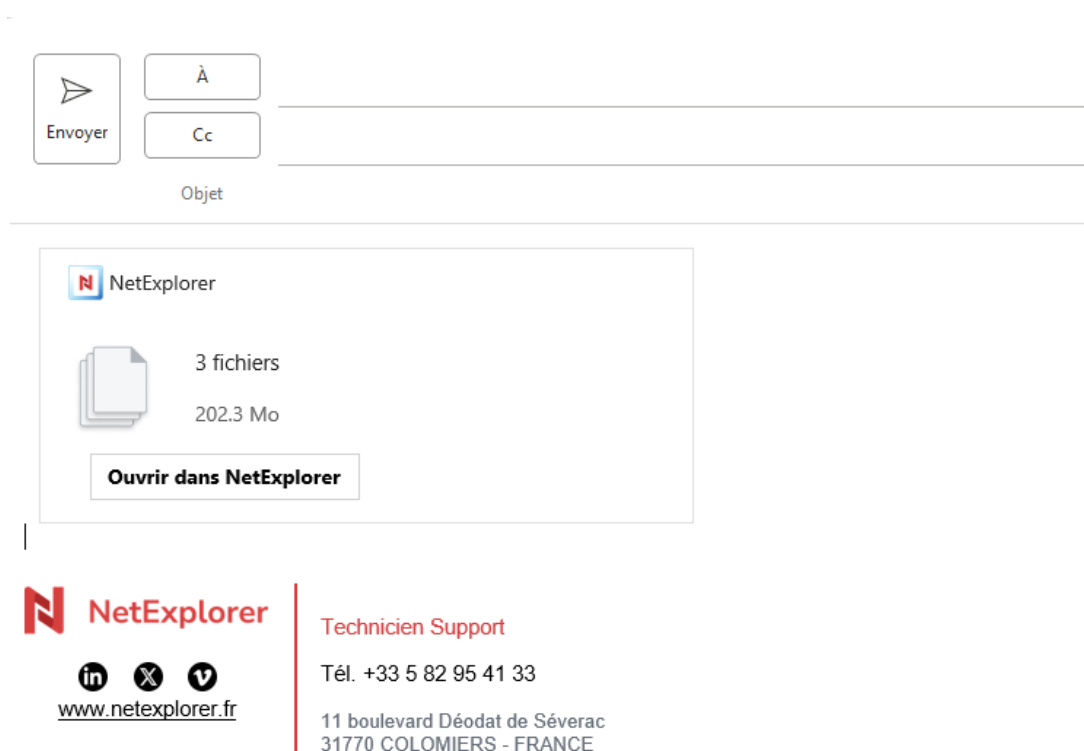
Envoyer

À

Cc

Objet

NetExplorer

3 fichiers

202.3 Mo

Ouvrir dans NetExplorer

NetExplorer

www.netexplorer.fr

Technicien Support

Tél. +33 5 82 95 41 33

11 boulevard Déodat de Séverac
31770 COLOMIERS - FRANCE